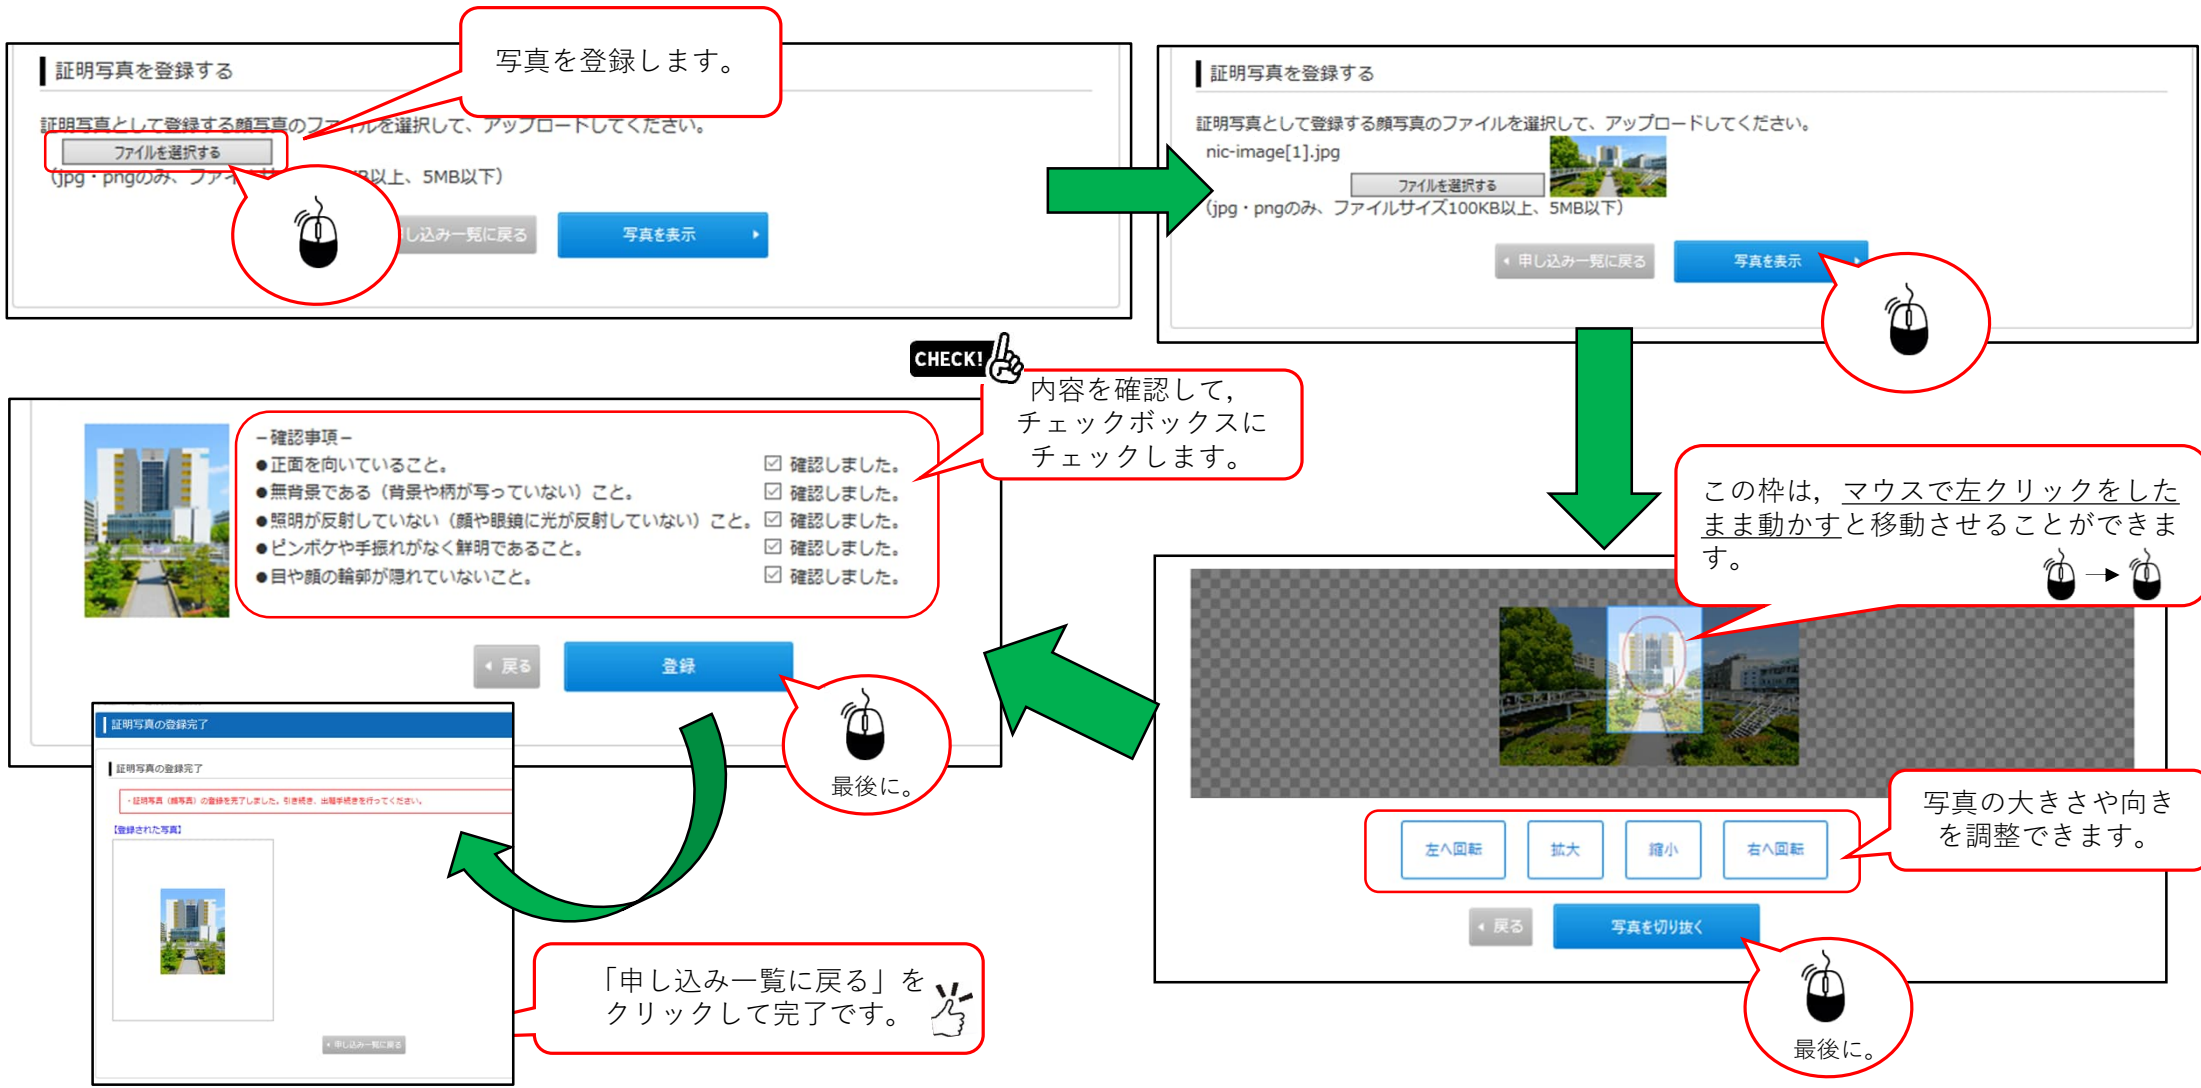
証明写真を登録する

写真を登録します。

証明写真として登録する顔写真のファイルを選択して、アップロードしてください。

ファイルを選択する

(jpg・pngのみ、ファイ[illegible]B以上、5MB以下)

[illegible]し込み一覧に戻る

写真を表示

証明写真を登録する

証明写真として登録する顔写真のファイルを選択して、アップロードしてください。

nic-image[1].jpg

ファイルを選択する

(jpg・pngのみ、ファイルサイズ100KB以上、5MB以下)

申し込み一覧に戻る

写真を表示

CHECK!

内容を確認して，チェックボックスにチェックします。

－確認事項－

●正面を向いていること。 確認しました。

●無背景である（背景や柄が写っていない）こと。 確認しました。

●照明が反射していない（顔や眼鏡に光が反射していない）こと。 確認しました。

●ピンボケや手振れがなく鮮明であること。 確認しました。

●目や顔の輪郭が隠れていないこと。 確認しました。

戻る

登録

最後に。

この枠は，マウスで左クリックをしたまま動かすと移動させることができます。

写真の大きさや向きを調整できます。

左へ回転

拡大

縮小

右へ回転

戻る

写真を切り抜く

最後に。

証明写真の登録完了

証明写真の登録完了

・証明写真（顔写真）の登録を完了しました。引き続き、出願手続きを行ってください。

【登録された写真】

申し込み一覧に戻る

「申し込み一覧に戻る」をクリックして完了です。